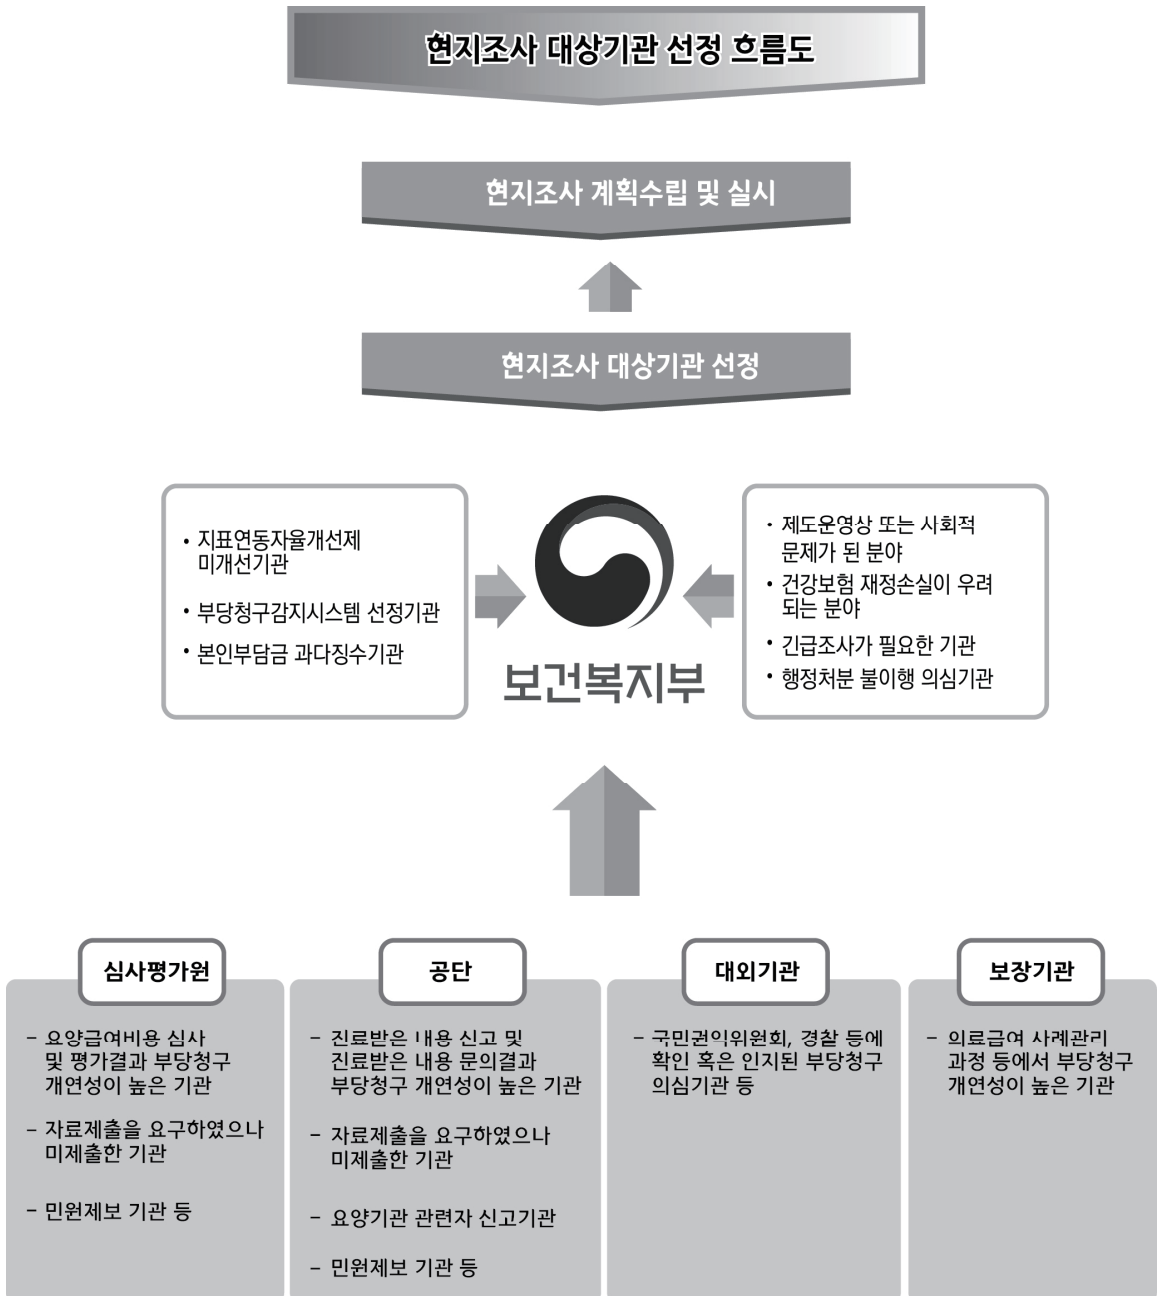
현지조사 대상기관 선정 흐름도

현지조사 계획수립 및 실시

현지조사 대상기관 선정

• 지표연동자율개선제 미개선기관
• 부당청구감지시스템 선정기관
• 본인부담금 과다징수기관

보건복지부

• 제도운영상 또는 사회적 문제가 된 분야
• 건강보험 재정손실이 우려되는 분야
• 긴급조사가 필요한 기관
• 행정처분 불이행 의심기관

심사평가원

– 요양급여비용 심사 및 평가결과 부당청구 개연성이 높은 기관
– 자료제출을 요구하였으나 미제출한 기관
– 민원제보 기관 등

공단

– 진료받은 내용 신고 및 진료받은 내용 문의결과 부당청구 개연성이 높은 기관
– 자료제출을 요구하였으나 미제출한 기관
– 요양기관 관련자 신고기관
– 민원제보 기관 등

대외기관

– 국민권익위원회, 경찰 등에 확인 혹은 인지된 부당청구 의심기관 등

보장기관

– 의료급여 사례관리 과정 등에서 부당청구 개연성이 높은 기관